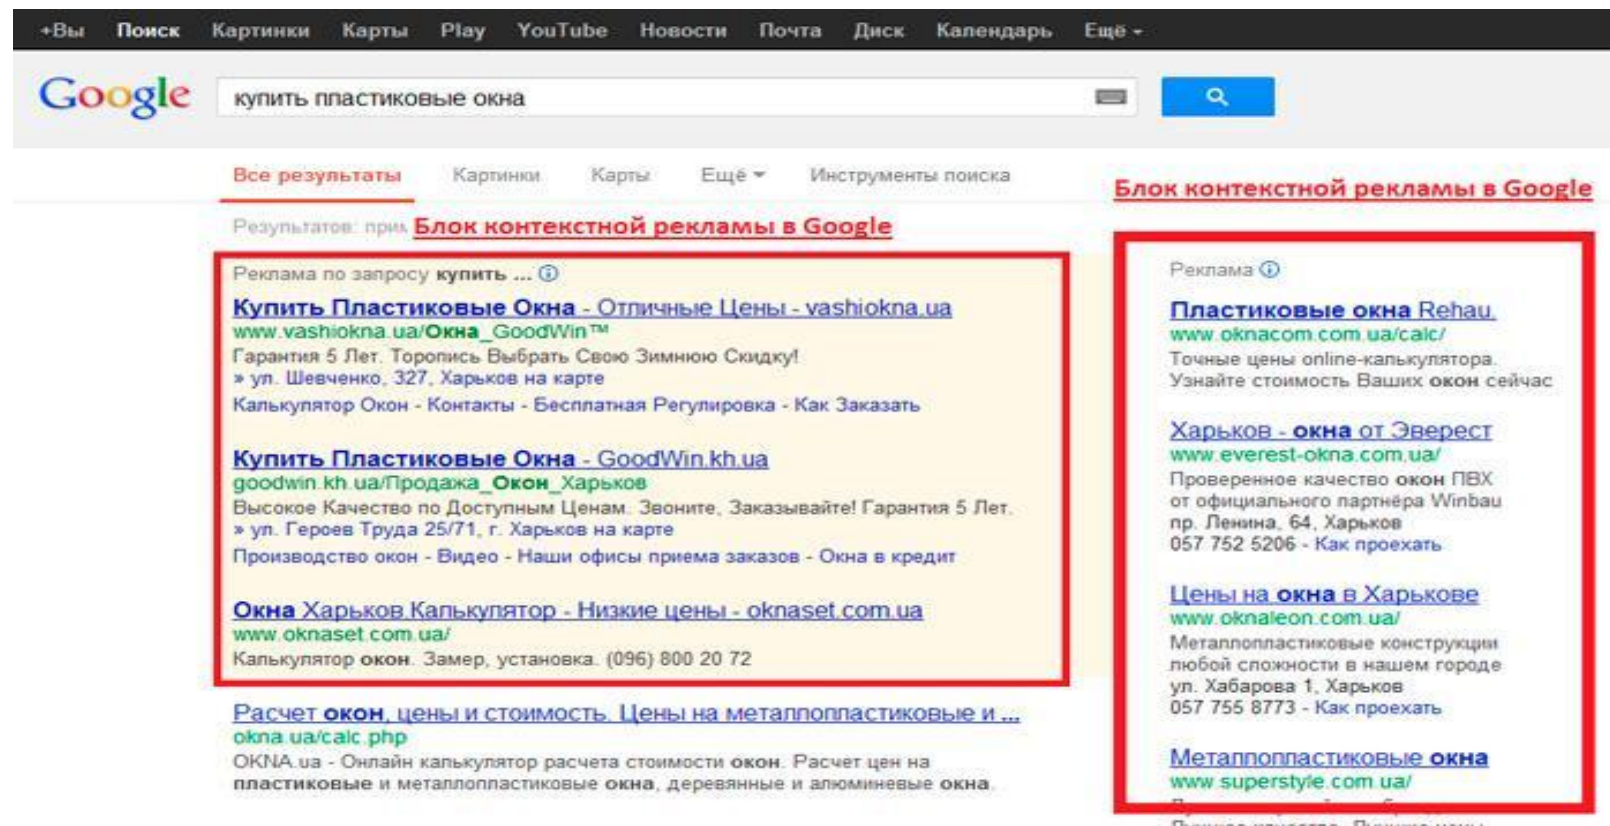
+Вы Поиск Картинки Карты Play YouTube Новости Почта Диск Календарь Ещё ▾

Google

купить пластиковые окна

Все результаты Картинки Карты Ещё ▾ Инструменты поиска

Блок контекстной рекламы в Google

Результатов: прим Блок контекстной рекламы в Google

Реклама по запросу купить ... ⓘ

Купить Пластиковые Окна - Отличные Цены - vashiokna.ua
www.vashiokna.ua/Окна_GoodWin™
Гарантия 5 Лет. Торопись Выбрать Свою Зимнюю Скидку!
» ул. Шевченко, 327, Харьков на карте
Калькулятор Окон - Контакты - Бесплатная Регулировка - Как Заказать

Купить Пластиковые Окна - GoodWin.kh.ua
goodwin.kh.ua/Продажа_Окон_Харьков
Высокое Качество по Доступным Ценам. Звоните, Заказывайте! Гарантия 5 Лет.
» ул. Героев Труда 25/71, г. Харьков на карте
Производство окон - Видео - Наши офисы приема заказов - Окна в кредит

Окна Харьков Калькулятор - Низкие цены - oknaset.com.ua
www.oknaset.com.ua/
Калькулятор окон. Замер, установка. (096) 800 20 72

Расчет окон, цены и стоимость. Цены на металлопластиковые и ...
okna.ua/calc.php
OKNA.ua - Онлайн калькулятор расчета стоимости окон. Расчет цен на пластиковые и металлопластиковые окна, деревянные и алюминиевые окна.

Реклама ⓘ

Пластиковые окна Rehau
www.oknacom.com.ua/calc/
Точные цены online-калькулятора. Узнайте стоимость Ваших окон сейчас

Харьков - окна от Эверест
www.everest-okna.com.ua/
Проверенное качество окон ПВХ от официального партнёра Winbau
пр. Ленина, 64, Харьков
057 752 5206 - Как проехать

Цены на окна в Харькове
www.oknaleon.com.ua/
Металлопластиковые конструкции любой сложности в нашем городе
ул. Хабарова 1, Харьков
057 755 8773 - Как проехать

Металлопластиковые окна
www.superstyle.com.ua/
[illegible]